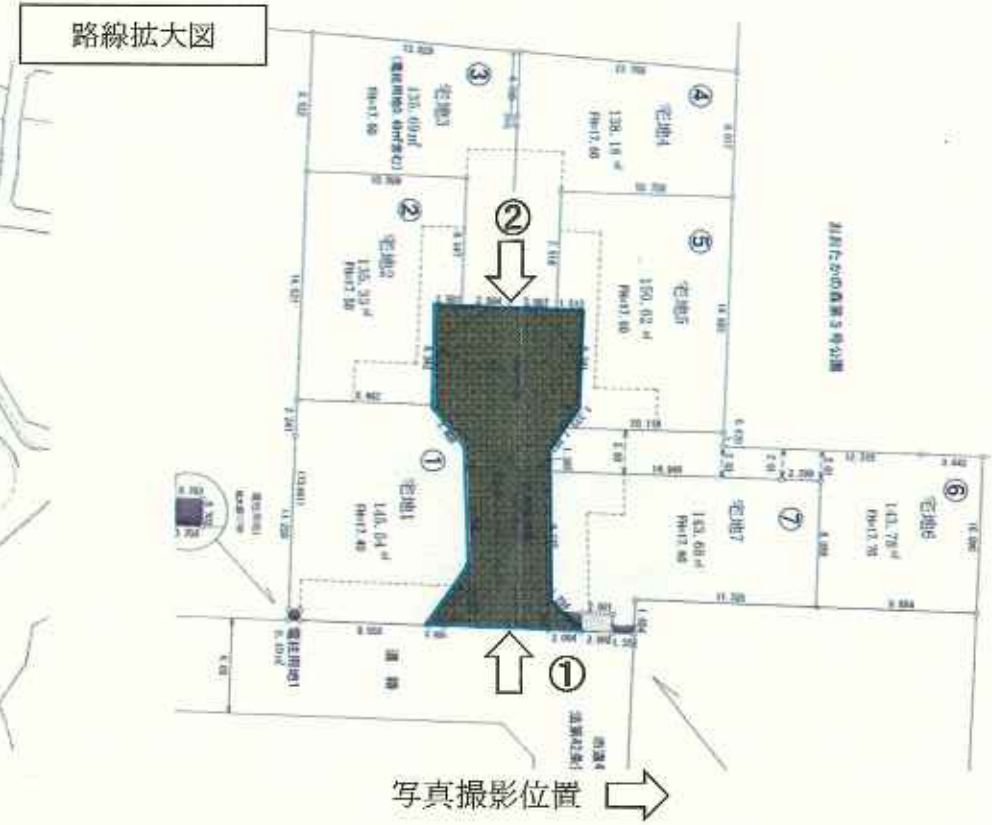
路線拡大図

③
宅地3
135.69㎡
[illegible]

④
宅地4
138.18㎡
FH=17.60

②
宅地2
135.33㎡
FH=17.50

⑤
宅地5
150.02㎡
FH=17.60

おおたかの森第3号公園

①
宅地1
145.04㎡
FH=17.40

⑦
宅地7
163.68㎡
FH=17.60

⑥
宅地6
143.78㎡
FH=17.70

道路

①

②

写真撮影位置